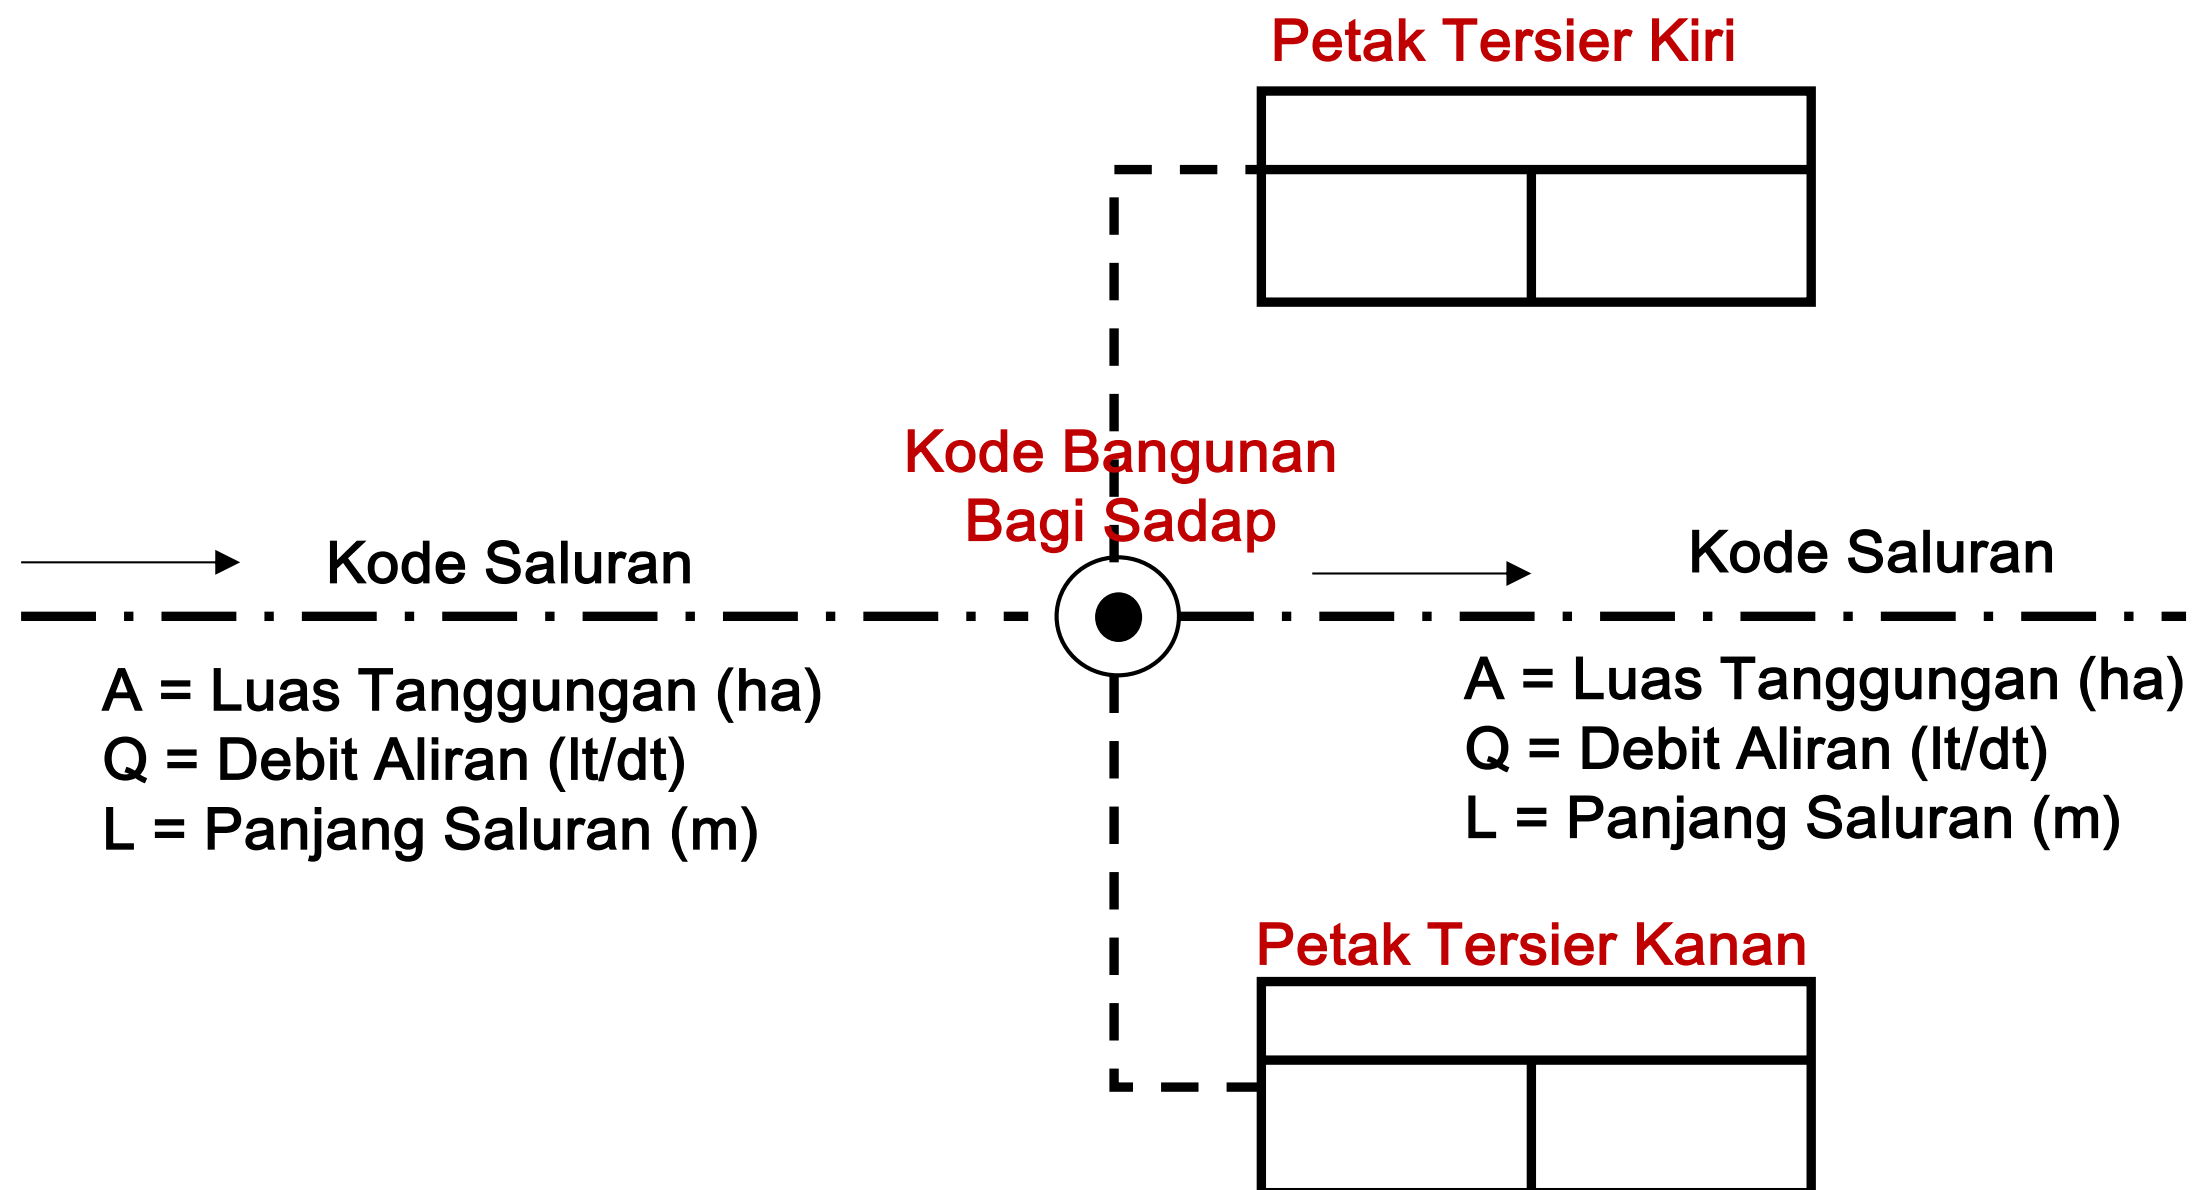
Petak Tersier Kiri

Kode Bangunan
Bagi Sadap

Kode Saluran

Kode Saluran

A = Luas Tanggungan (ha)
Q = Debit Aliran (lt/dt)
L = Panjang Saluran (m)

A = Luas Tanggungan (ha)
Q = Debit Aliran (lt/dt)
L = Panjang Saluran (m)

Petak Tersier Kanan